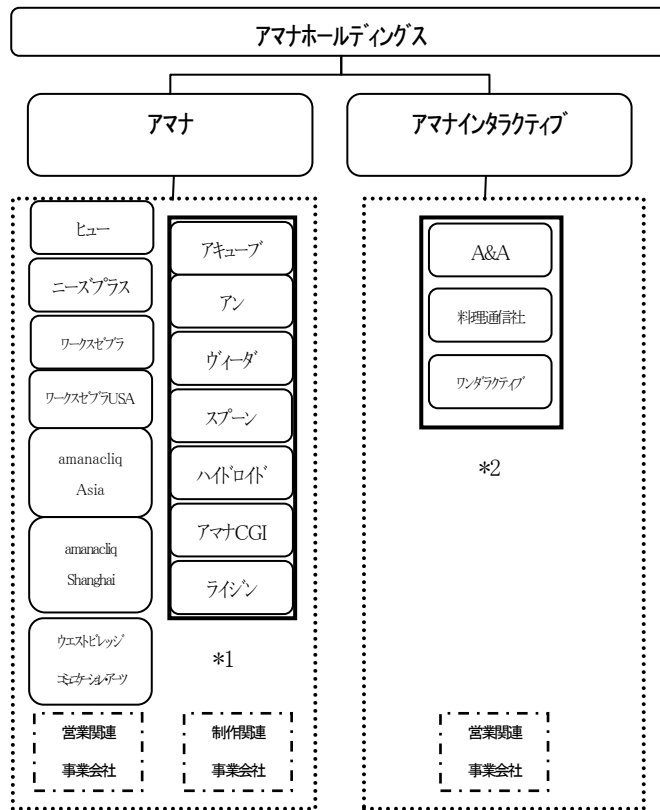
アマナホールディングス

アマナ

アマナインタラクティブ

ヒュー

ニーズプラス

ワークスゼブラ

ワークスゼブラUSA

amanacliq Asia

amanacliq Shanghai

ウエストビレッジ コミュニケーションアーツ

アキューブ

アン

ヴィーダ

スプーン

ハイドロイド

アマナCGI

ライジン

*1

A&A

料理通信社

ワンダラクティブ

*2

営業関連 事業会社

制作関連 事業会社

営業関連 事業会社